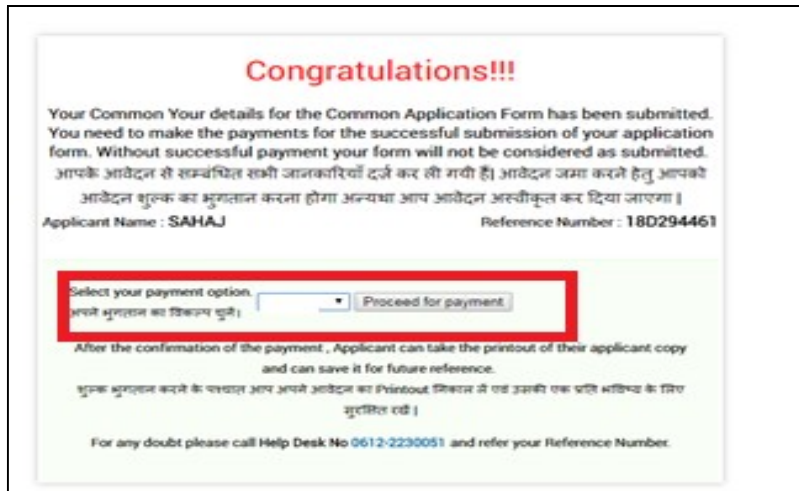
Congratulations!!!

Your Common Your details for the Common Application Form has been submitted. You need to make the payments for the successful submission of your application form. Without successful payment your form will not be considered as submitted. आपके आवेदन से सम्बंधित सभी जानकारियाँ दर्ज कर ली गयी हैं। आवेदन जमा करने हेतु आपको आवेदन शुल्क का भुगतान करना होगा अन्यथा आप आवेदन अस्वीकृत कर दिया जाएगा।

Applicant Name : SAHAJ

Reference Number : 18D294461

Select your payment option.
अपने भुगतान का विकल्प चुनें।

Proceed for payment

After the confirmation of the payment , Applicant can take the printout of their applicant copy and can save it for future reference.
शुल्क भुगतान करने के पश्चात आप अपने आवेदन का Printout निकाल लें एवं उसकी एक प्रति भविष्य के लिए सुरक्षित रखें।

For any doubt please call Help Desk No 0612-2230051 and refer your Reference Number.